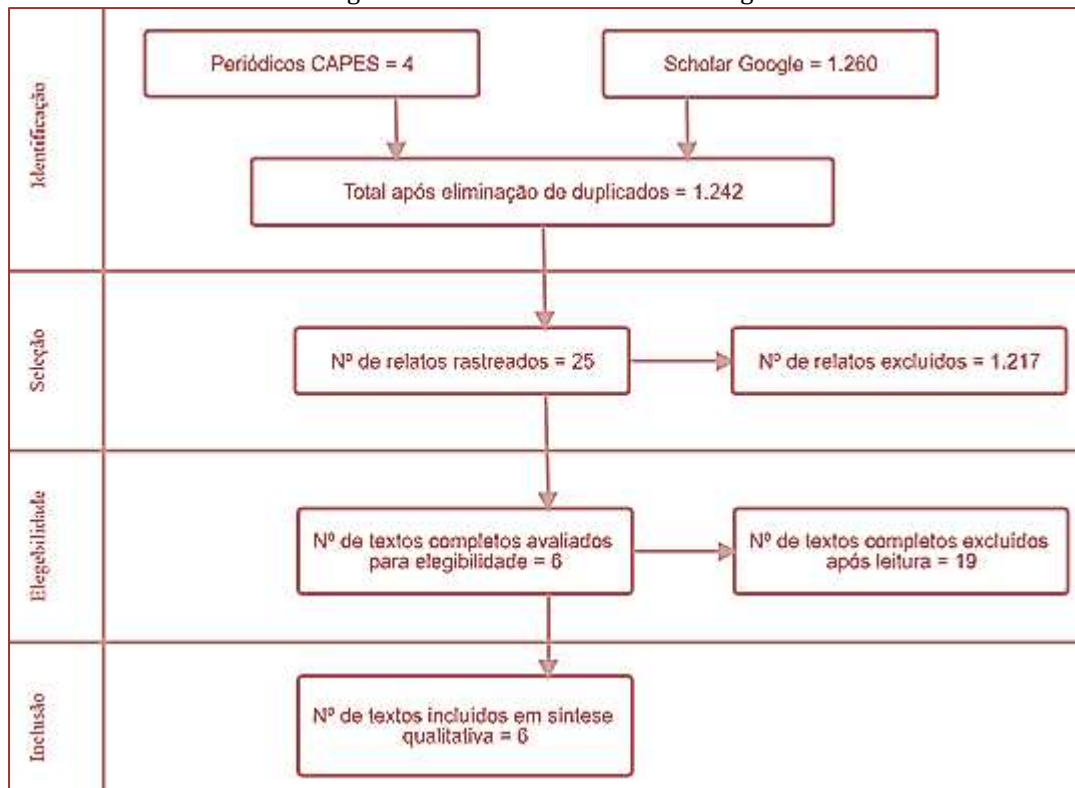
Identificação

Periódicos CAPES = 4

Scholar Google = 1.260

Total após eliminação de duplicados = 1.242

Seleção

Nº de relatos rastreados = 25

Nº de relatos excluidos = 1.217

Elegebilidade

Nº de textos completos avaliados para elegibilidade = 6

Nº de textos completos excluidos após leitura = 19

Inclusão

Nº de textos incluidos em síntese qualitativa = 6